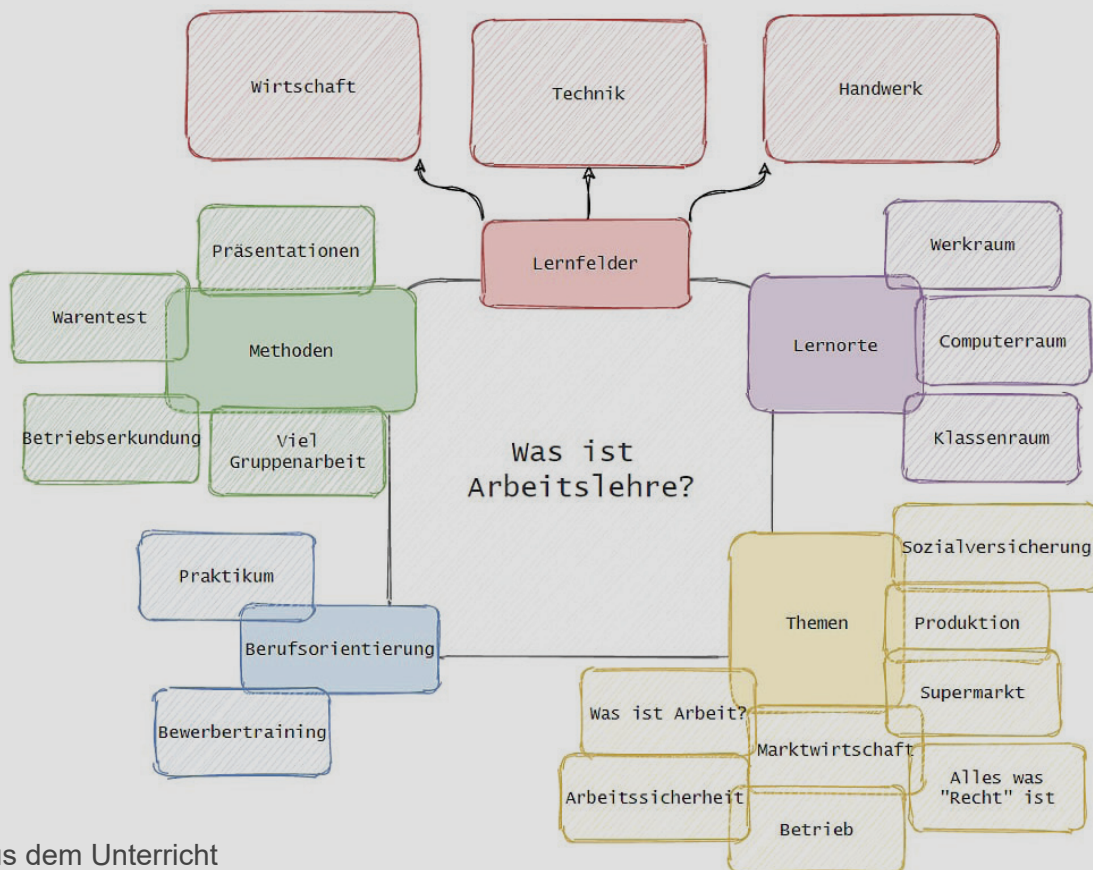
Wirtschaft

Technik

Handwerk

Präsentationen

Lernfelder

Werkraum

Warentest

Methoden

Lernorte

Computerraum

Betriebserkundung

Viel Gruppenarbeit

Klassenraum

Was ist Arbeitslehre?

Sozialversicherung

Praktikum

Themen

Produktion

Berufsorientierung

Supermarkt

Bewerbertraining

Was ist Arbeit?

Marktwirtschaft

Alles was "Recht" ist

Arbeitssicherheit

Betrieb

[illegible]s dem Unterricht